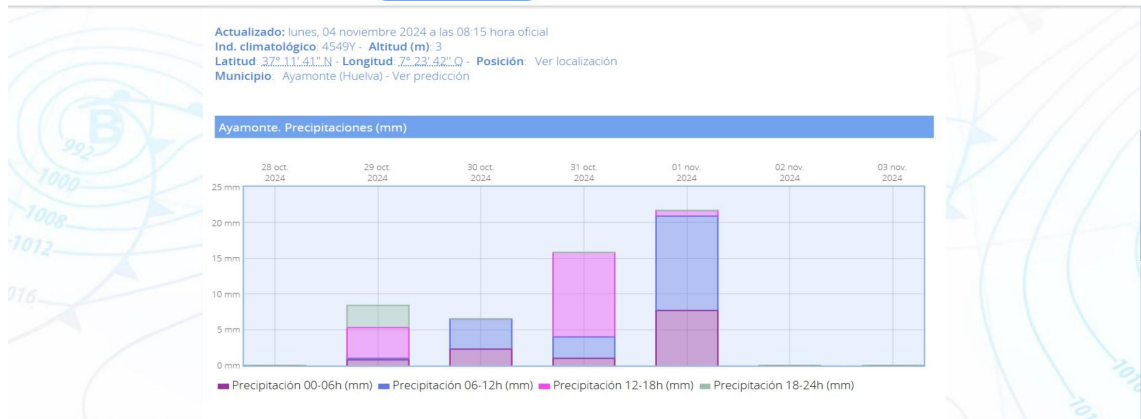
**Actualizado:** lunes, 04 noviembre 2024 a las 08:15 hora oficial
**Ind. climatológico**: 4549Y - **Altitud (m)**: 3
**Latitud**: 37° 11' 41" N - **Longitud**: 7° 23' 42" O - **Posición**: Ver localización
**Municipio**: Ayamonte (Huelva) - Ver predicción

Ayamonte. Precipitaciones (mm)

28 oct. 2024
29 oct. 2024
30 oct. 2024
31 oct. 2024
01 nov. 2024
02 nov. 2024
03 nov. 2024

25 mm
20 mm
15 mm
10 mm
5 mm
0 mm

Precipitación 00-06h (mm) Precipitación 06-12h (mm) Precipitación 12-18h (mm) Precipitación 18-24h (mm)

B
992
1000
1008
1012
1016
1016